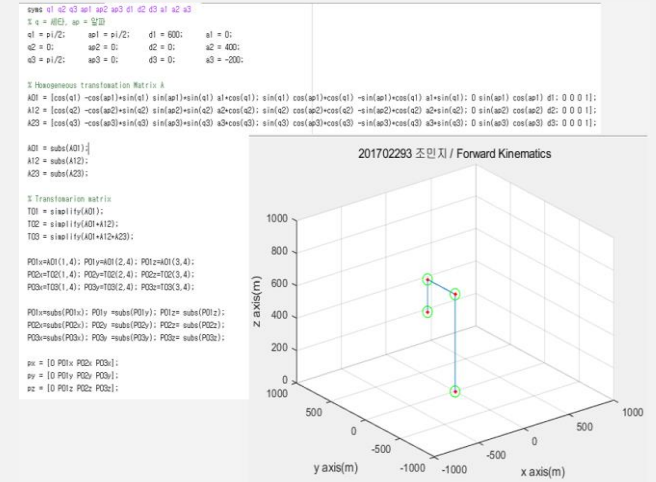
syms q1 q2 q3 ap1 ap2 ap3 d1 d2 d3 a1 a2 a3
% q = 세타, ap = 알파
q1 = pi/2;     ap1 = pi/2;     d1 = 600;     a1 = 0;
q2 = 0;     ap2 = 0;     d2 = 0;     a2 = 400;
q3 = pi/2;     ap3 = 0;     d3 = 0;     a3 = -200;

% Homogeneous transfomation Matrix A
A01 = [cos(q1) -cos(ap1)*sin(q1) sin(ap1)*sin(q1) a1*cos(q1); sin(q1) cos(ap1)*cos(q1) -sin(ap1)*cos(q1) a1*sin(q1); 0 sin(ap1) cos(ap1) d1; 0 0 0 1];
A12 = [cos(q2) -cos(ap2)*sin(q2) sin(ap2)*sin(q2) a2*cos(q2); sin(q2) cos(ap2)*cos(q2) -sin(ap2)*cos(q2) a2*sin(q2); 0 sin(ap2) cos(ap2) d2; 0 0 0 1];
A23 = [cos(q3) -cos(ap3)*sin(q3) sin(ap3)*sin(q3) a3*cos(q3); sin(q3) cos(ap3)*cos(q3) -sin(ap3)*cos(q3) a3*sin(q3); 0 sin(ap3) cos(ap3) d3; 0 0 0 1];

A01 = subs(A01);
A12 = subs(A12);
A23 = subs(A23);

% Transfomarion matrix
T01 = simplify(A01);
T02 = simplify(A01*A12);
T03 = simplify(A01*A12*A23);

P01x=A01(1,4); P01y=A01(2,4); P01z=A01(3,4);
P02x=T02(1,4); P02y=T02(2,4); P02z=T02(3,4);
P03x=T03(1,4); P03y=T03(2,4); P03z=T03(3,4);

P01x=subs(P01x); P01y =subs(P01y); P01z= subs(P01z);
P02x=subs(P02x); P02y =subs(P02y); P02z= subs(P02z);
P03x=subs(P03x); P03y =subs(P03y); P03z= subs(P03z);

px = [0 P01x P02x P03x];
py = [0 P01y P02y P03y];
pz = [0 P01z P02z P03z];

201702293 조민지 / Forward Kinematics
1000
800
600
400
200
0
z axis(m)
500
0
-500
-1000
y axis(m)
-1000
-500
0
500
1000
x axis(m)